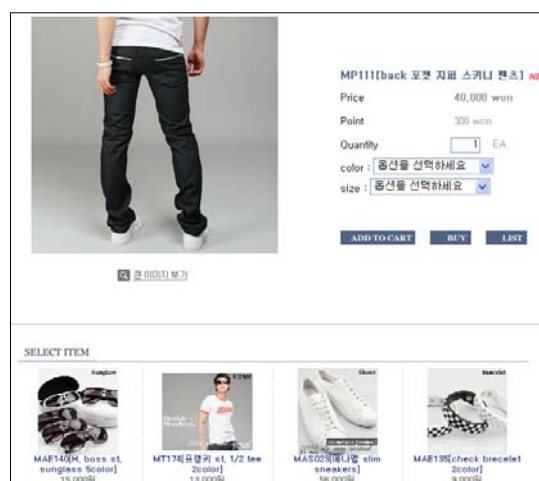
MP111[back 포켓 지퍼 스키니 팬츠] NE

Price 40,000 won

Point 300 won

Quantity 1 EA

color : 옵션을 선택하세요

size : 옵션을 선택하세요

ADD TO CART BUY LIST

큰 이미지 보기

SELECT ITEM

Sunglass

MAE140[H. boss st, sunglass 5color]

15,000원

T-Shirt

MT174[프랭키 st, 1/2 tee 2color]

13,000원

Shoes

MAS023[제나렐 slim sneakers]

56,000원

bracelet

MAE135[check brecelet 2color]

9,000원